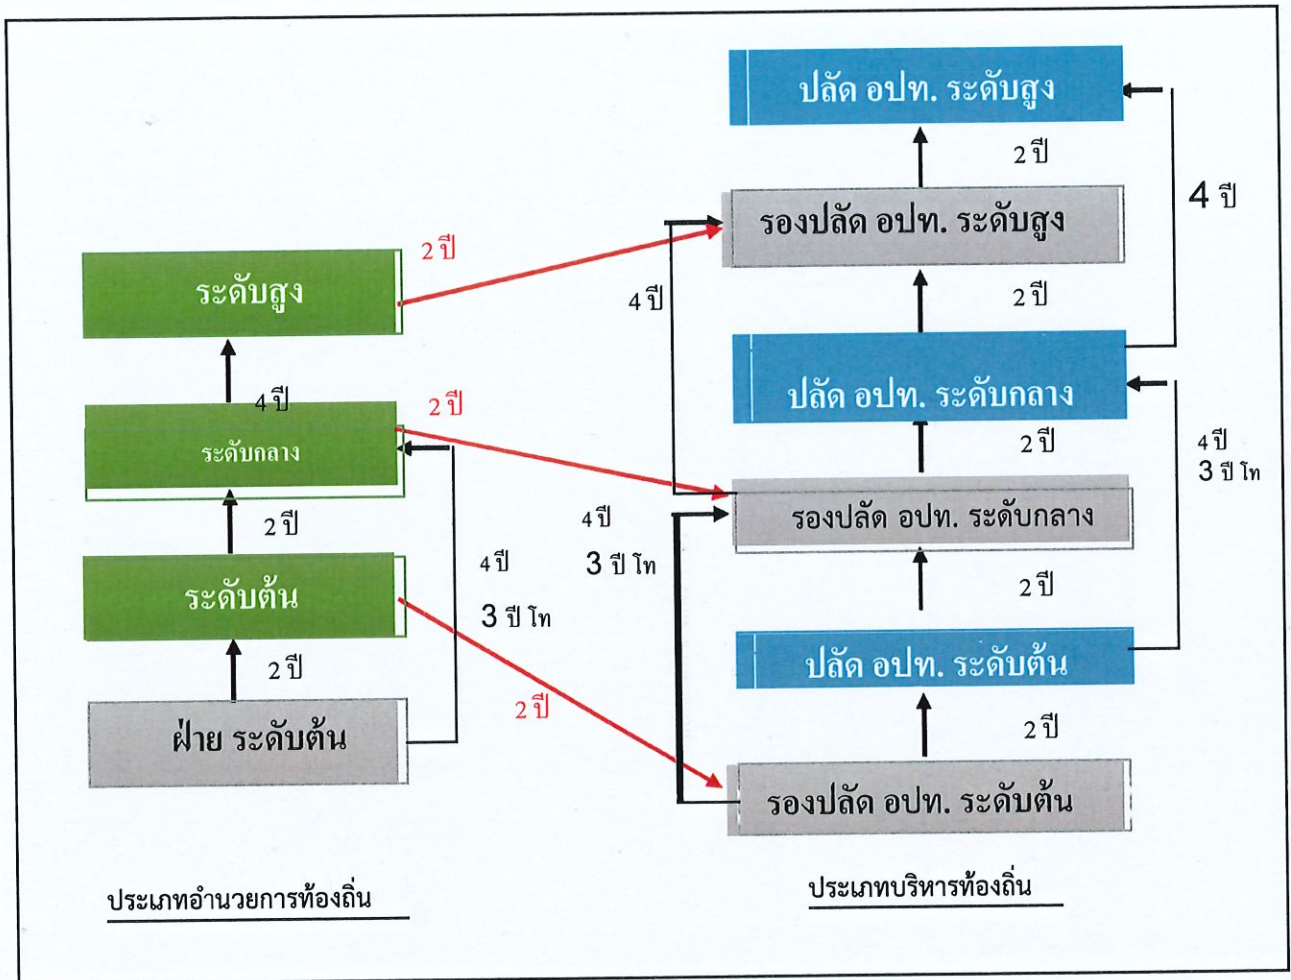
ปลัด อปท. ระดับสูง

2 ปี

4 ปี

รองปลัด อปท. ระดับสูง

2 ปี

ระดับสูง

4 ปี

2 ปี

ปลัด อปท. ระดับกลาง

4 ปี

2 ปี

ระดับกลาง

2 ปี

4 ปี
3 ปี โท

รองปลัด อปท. ระดับกลาง

2 ปี

4 ปี
3 ปี โท

4 ปี
3 ปี โท

ระดับต้น

2 ปี

ปลัด อปท. ระดับต้น

2 ปี

2 ปี

ฝ่าย ระดับต้น

2 ปี

รองปลัด อปท. ระดับต้น

ประเภทอำนวยการท้องถิ่น

ประเภทบริหารท้องถิ่น